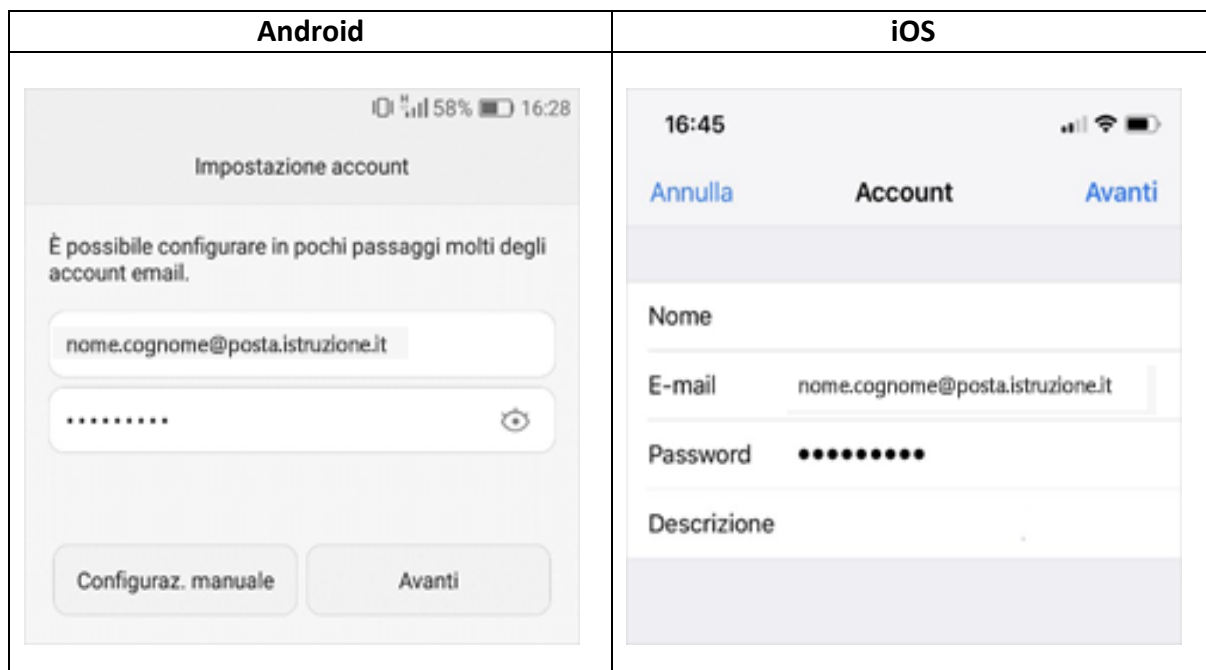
| Android | iOS |
|---|---|
| 58% 16:28<br>Impostazione account<br>È possibile configurare in pochi passaggi molti degli account email.<br>nome.cognome@posta.istruzione.it<br>·········<br>Configuraz. manuale<br>Avanti | 16:45<br>Annulla<br>Account<br>Avanti<br>Nome<br>E-mail nome.cognome@posta.istruzione.it<br>Password •••••••••<br>Descrizione |